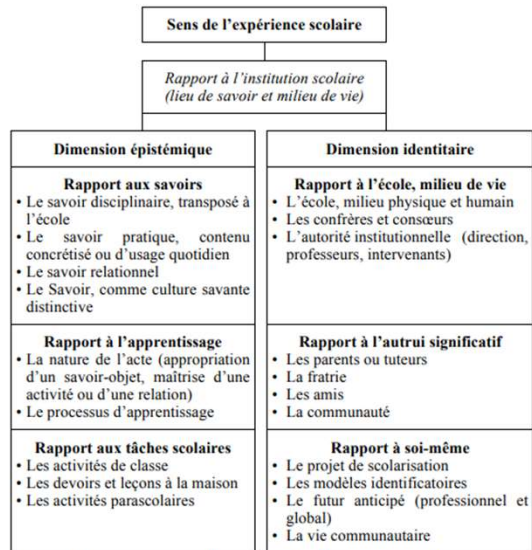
Sens de l'expérience scolaire

Rapport à l'institution scolaire (lieu de savoir et milieu de vie)

Dimension épistémique

Rapport aux savoirs
• Le savoir disciplinaire, transposé à l'école
• Le savoir pratique, contenu concrétisé ou d'usage quotidien
• Le savoir relationnel
• Le Savoir, comme culture savante distinctive

Rapport à l'apprentissage
• La nature de l'acte (appropriation d'un savoir-objet, maîtrise d'une activité ou d'une relation)
• Le processus d'apprentissage

Rapport aux tâches scolaires
• Les activités de classe
• Les devoirs et leçons à la maison
• Les activités parascolaires

Dimension identitaire

Rapport à l'école, milieu de vie
• L'école, milieu physique et humain
• Les confrères et consœurs
• L'autorité institutionnelle (direction, professeurs, intervenants)

Rapport à l'autrui significatif
• Les parents ou tuteurs
• La fratrie
• Les amis
• La communauté

Rapport à soi-même
• Le projet de scolarisation
• Les modèles identificatoires
• Le futur anticipé (professionnel et global)
• La vie communautaire